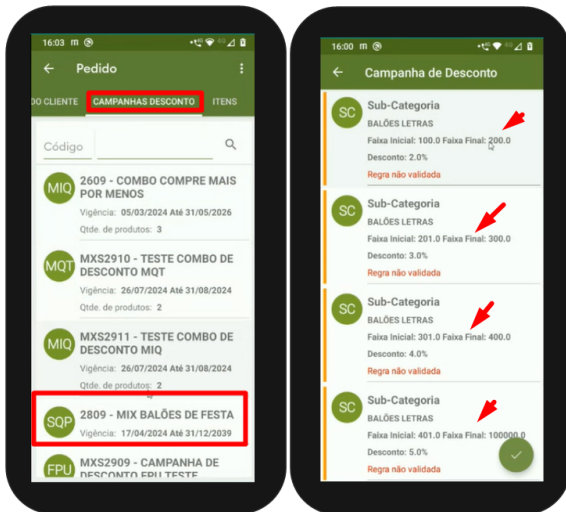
16:03 m

Pedido

O CLIENTE CAMPANHAS DESCONTO ITENS

Código

MIQ 2609 - COMBO COMPRE MAIS POR MENOS
Vigência: 05/03/2024 Até 31/05/2026
Qtde. de produtos: 3

MQT MXS2910 - TESTE COMBO DE DESCONTO MQT
Vigência: 26/07/2024 Até 31/08/2024
Qtde. de produtos: 2

MIQ MXS2911 - TESTE COMBO DE DESCONTO MIQ
Vigência: 26/07/2024 Até 31/08/2024
Qtde. de produtos: 2

SQP 2809 - MIX BALÕES DE FESTA
Vigência: 17/04/2024 Até 31/12/2039

FPU MXS2909 - CAMPANHA DE DESCONTO FPU TESTE

16:00 m

Campanha de Desconto

SC Sub-Categoria
BALÕES LETRAS
Faixa Inicial: 100.0 Faixa Final: 200.0
Desconto: 2.0%
Regra não validada

SC Sub-Categoria
BALÕES LETRAS
Faixa Inicial: 201.0 Faixa Final: 300.0
Desconto: 3.0%
Regra não validada

SC Sub-Categoria
BALÕES LETRAS
Faixa Inicial: 301.0 Faixa Final: 400.0
Desconto: 4.0%
Regra não validada

SC Sub-Categoria
BALÕES LETRAS
Faixa Inicial: 401.0 Faixa Final: 100000.0
Desconto: 5.0%